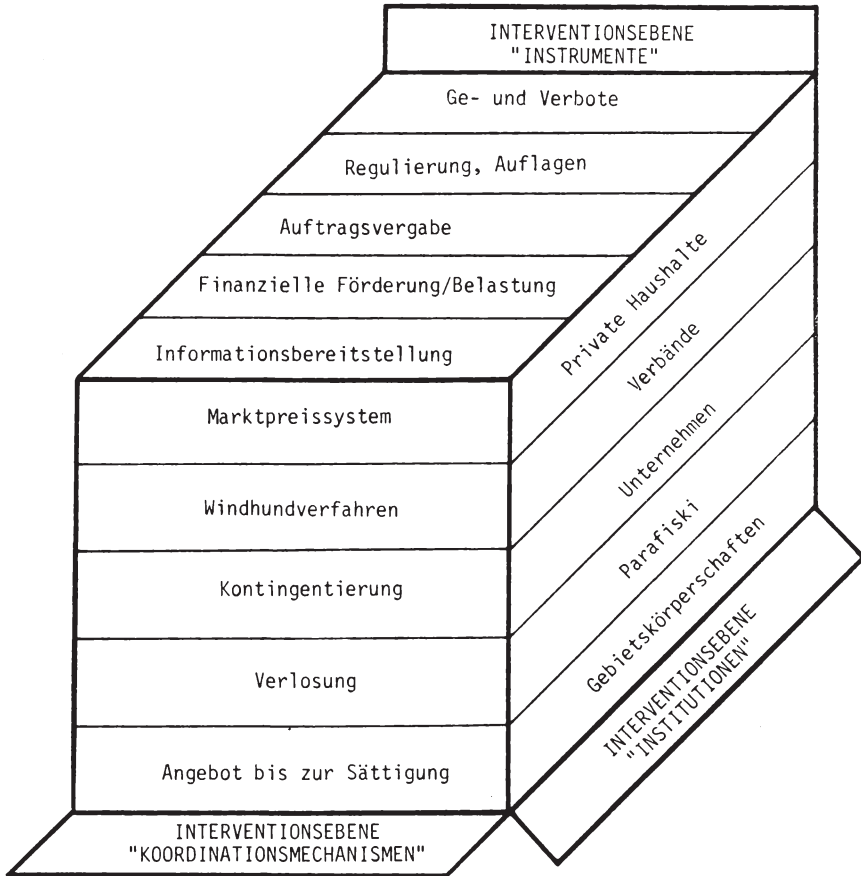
INTERVENTIONSEBENE
"INSTRUMENTE"

Ge- und Verbote

Regulierung, Auflagen

Auftragsvergabe

Finanzielle Förderung/Belastung

Informationsbereitstellung

Private Haushalte

Verbände

Unternehmen

Parafiski

Gebietskörperschaften

Marktpreissystem

Windhundverfahren

Kontingentierung

Verlosung

Angebot bis zur Sättigung

INTERVENTIONSEBENE
"INSTITUTIONEN"

INTERVENTIONSEBENE
"KOORDINATIONSMECHANISMEN"